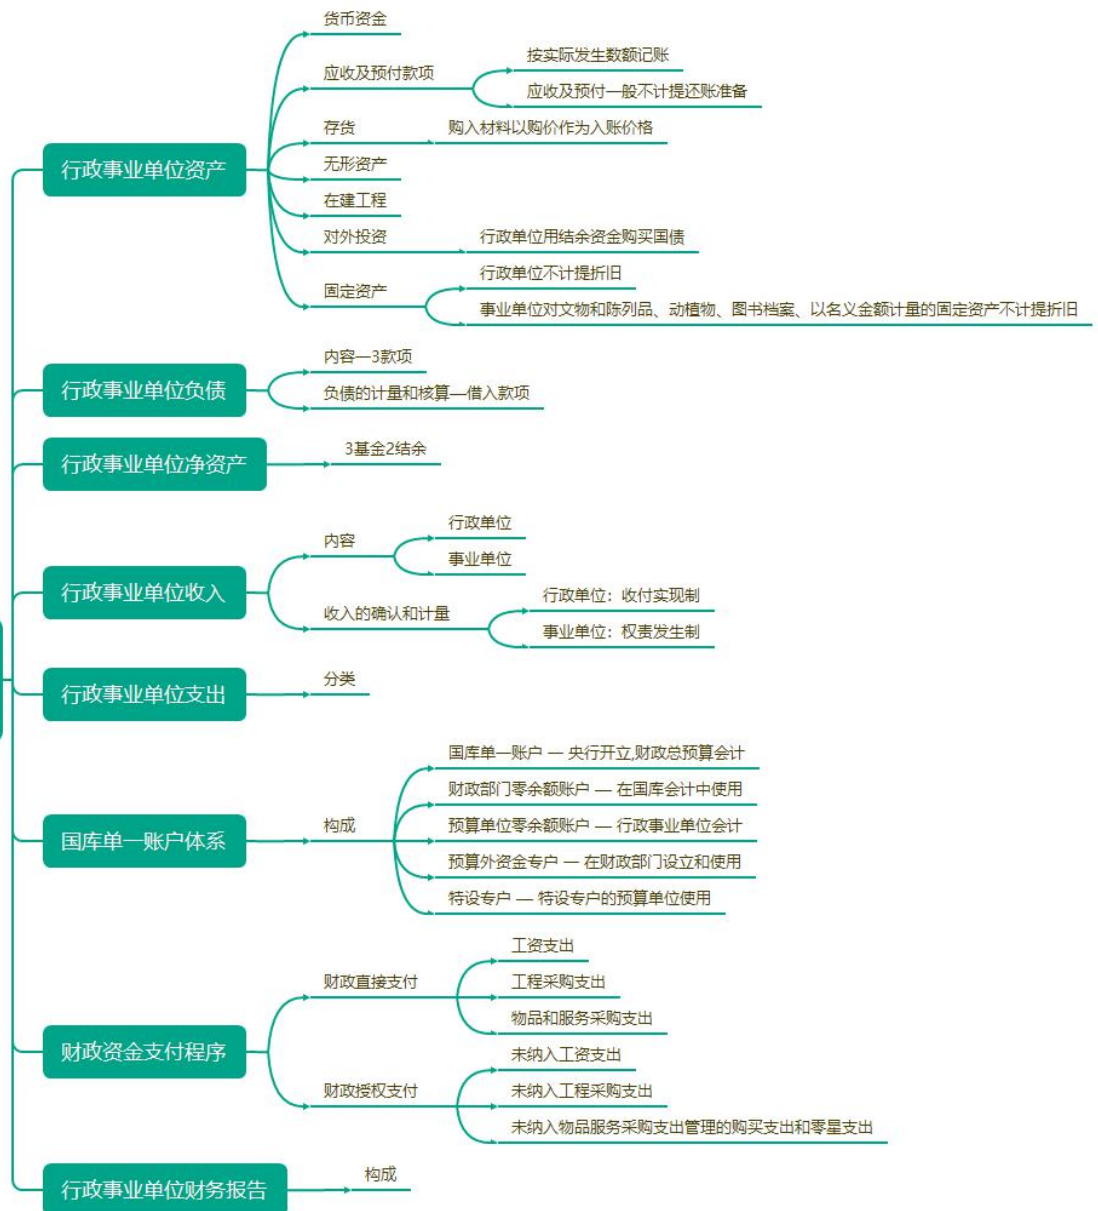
行政事业单位资产

货币资金

应收及预付款项

按实际发生数额记账

应收及预付一般不计提坏账准备

存货

购入材料以购价作为入账价格

无形资产

在建工程

对外投资

行政单位用结余资金购买国债

固定资产

行政单位不计提折旧

事业单位对文物和陈列品、动植物、图书档案、以名义金额计量的固定资产不计提折旧

行政事业单位负债

内容—3款项

负债的计量和核算—借入款项

行政事业单位净资产

3基金2结余

行政事业单位收入

内容

行政单位

事业单位

收入的确认和计量

行政单位：收付实现制

事业单位：权责发生制

行政事业单位支出

分类

国库单一账户体系

构成

国库单一账户 — 央行开立,财政总预算会计

财政部门零余额账户 — 在国库会计中使用

预算单位零余额账户 — 行政事业单位会计

预算外资金专户 — 在财政部门设立和使用

特设专户 — 特设专户的预算单位使用

财政资金支付程序

财政直接支付

工资支出

工程采购支出

物品和服务采购支出

财政授权支付

未纳入工资支出

未纳入工程采购支出

未纳入物品服务采购支出管理的购买支出和零星支出

行政事业单位财务报告

构成